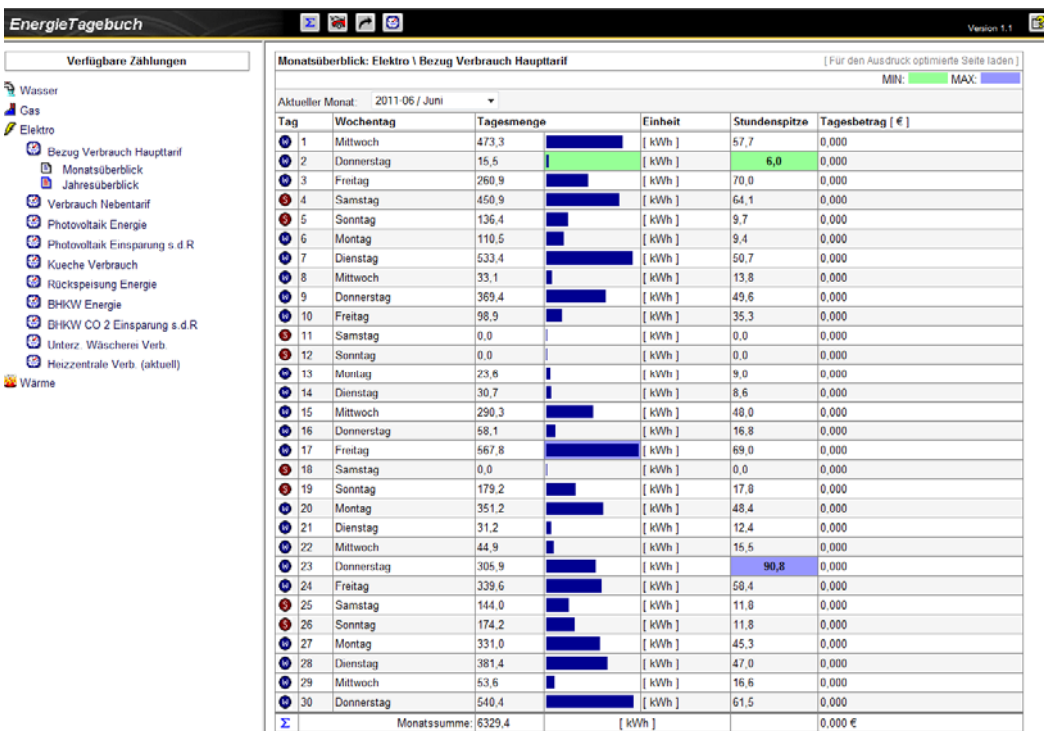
EnergieTagebuch

Version 1.1

Verfügbare Zählungen

Wasser
Gas
Elektro
Bezug Verbrauch Haupttarif
Monatsüberblick
Jahresüberblick
Verbrauch Nebentarif
Photovoltaik Energie
Photovoltaik Einsparung s.d.R
Kueche Verbrauch
Rückspeisung Energie
BHKW Energie
BHKW CO 2 Einsparung s.d.R
Unterz. Wäscherei Verb.
Heizzentrale Verb. (aktuell)
Wärme

Monatsüberblick: Elektro \ Bezug Verbrauch Haupttarif

[ Für den Ausdruck optimierte Seite laden ]

MIN: MAX:

Aktueller Monat: 2011-06 / Juni

| Tag | Wochentag | Tagesmenge | | Einheit | Stundenspitze | Tagesbetrag [ € ] |
|---|---|---|---|---|---|---|
| 1 | Mittwoch | 473,3 | | [ kWh ] | 57,7 | 0,000 |
| 2 | Donnerstag | 15,5 | | [ kWh ] | 6,0 | 0,000 |
| 3 | Freitag | 260,9 | | [ kWh ] | 70,0 | 0,000 |
| 4 | Samstag | 450,9 | | [ kWh ] | 64,1 | 0,000 |
| 5 | Sonntag | 136,4 | | [ kWh ] | 9,7 | 0,000 |
| 6 | Montag | 110,5 | | [ kWh ] | 9,4 | 0,000 |
| 7 | Dienstag | 533,4 | | [ kWh ] | 50,7 | 0,000 |
| 8 | Mittwoch | 33,1 | | [ kWh ] | 13,8 | 0,000 |
| 9 | Donnerstag | 369,4 | | [ kWh ] | 49,6 | 0,000 |
| 10 | Freitag | 98,9 | | [ kWh ] | 35,3 | 0,000 |
| 11 | Samstag | 0,0 | | [ kWh ] | 0,0 | 0,000 |
| 12 | Sonntag | 0,0 | | [ kWh ] | 0,0 | 0,000 |
| 13 | Montag | 23,6 | | [ kWh ] | 9,0 | 0,000 |
| 14 | Dienstag | 30,7 | | [ kWh ] | 8,6 | 0,000 |
| 15 | Mittwoch | 290,3 | | [ kWh ] | 48,0 | 0,000 |
| 16 | Donnerstag | 58,1 | | [ kWh ] | 16,8 | 0,000 |
| 17 | Freitag | 567,8 | | [ kWh ] | 69,0 | 0,000 |
| 18 | Samstag | 0,0 | | [ kWh ] | 0,0 | 0,000 |
| 19 | Sonntag | 179,2 | | [ kWh ] | 17,8 | 0,000 |
| 20 | Montag | 351,2 | | [ kWh ] | 48,4 | 0,000 |
| 21 | Dienstag | 31,2 | | [ kWh ] | 12,4 | 0,000 |
| 22 | Mittwoch | 44,9 | | [ kWh ] | 15,5 | 0,000 |
| 23 | Donnerstag | 305,9 | | [ kWh ] | 90,8 | 0,000 |
| 24 | Freitag | 339,6 | | [ kWh ] | 58,4 | 0,000 |
| 25 | Samstag | 144,0 | | [ kWh ] | 11,8 | 0,000 |
| 26 | Sonntag | 174,2 | | [ kWh ] | 11,8 | 0,000 |
| 27 | Montag | 331,0 | | [ kWh ] | 45,3 | 0,000 |
| 28 | Dienstag | 381,4 | | [ kWh ] | 47,0 | 0,000 |
| 29 | Mittwoch | 53,6 | | [ kWh ] | 16,6 | 0,000 |
| 30 | Donnerstag | 540,4 | | [ kWh ] | 61,5 | 0,000 |
| Σ | Monatssumme: | 6329,4 | | [ kWh ] | | 0,000 € |